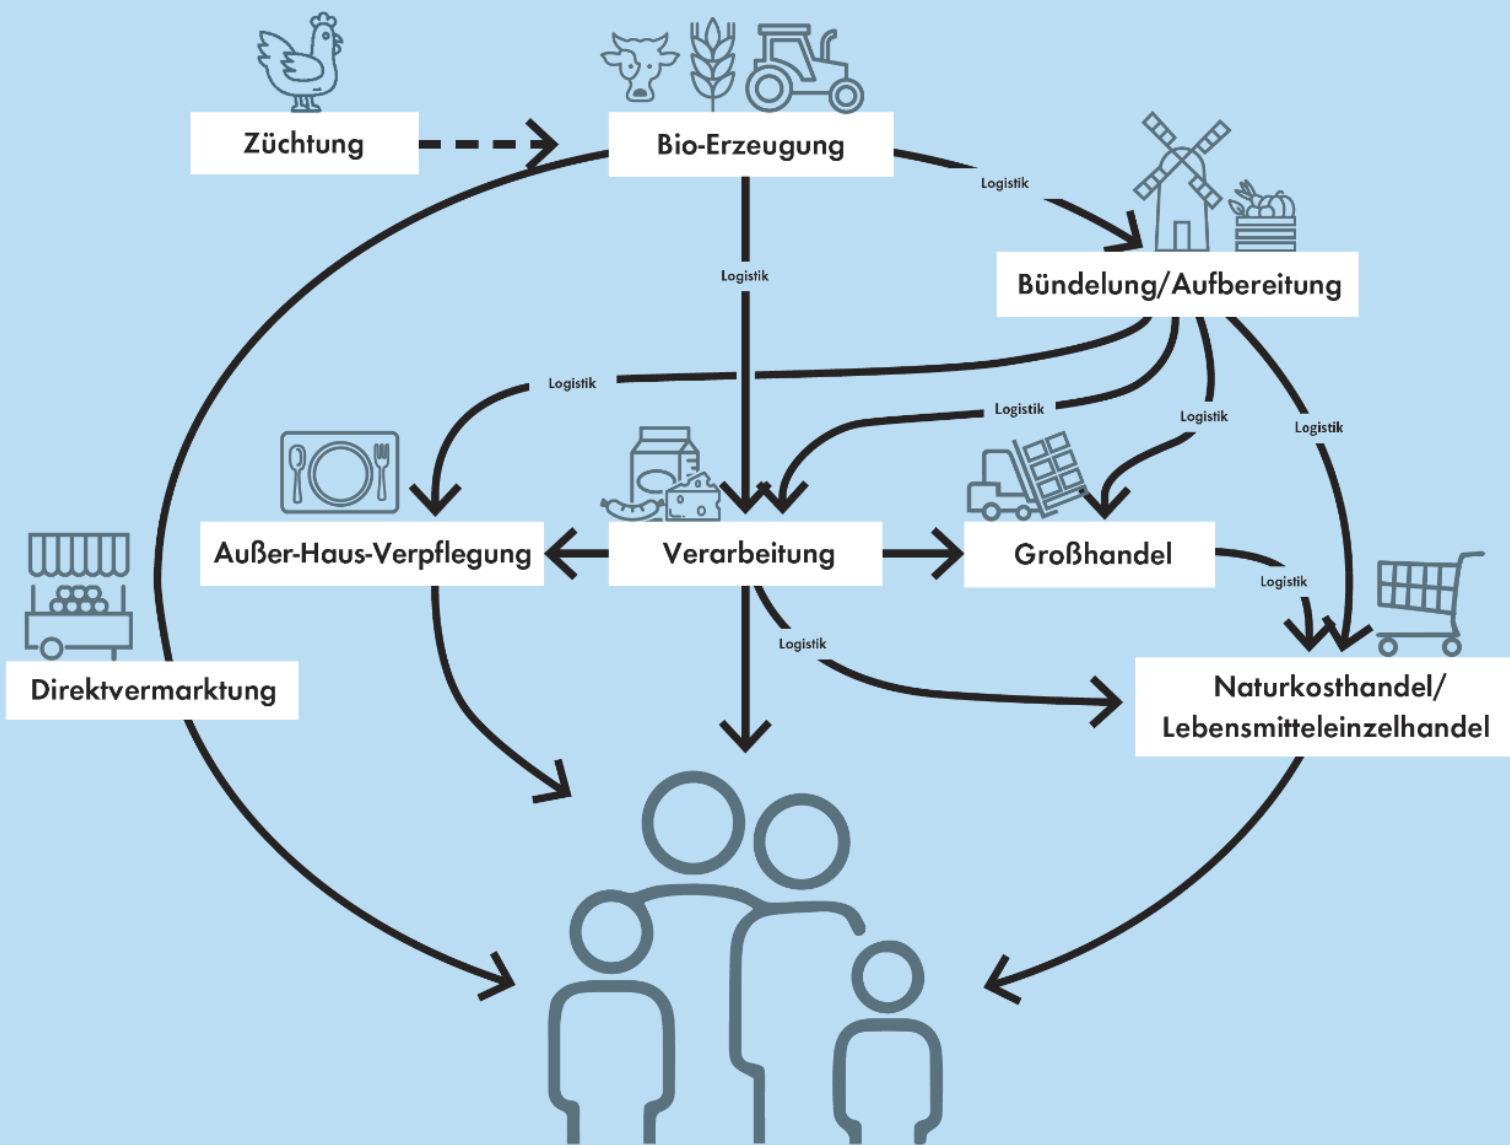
Züchtung

Bio-Erzeugung

Logistik

Bündelung/Aufbereitung

Logistik

Logistik

Logistik

Logistik

Logistik

Außer-Haus-Verpflegung

Verarbeitung

Großhandel

Logistik

Logistik

Direktvermarktung

Naturkosthandel/ Lebensmitteleinzelhandel